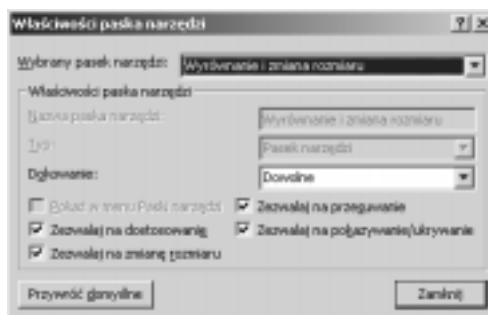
Właściwości paska narzędzi

?

X

Wybrany pasek narzędzi: Wyrównanie i zmiana rozmiaru

Właściwości paska narzędzi

Nazwa paska narzędzi: Wyrównanie i zmiana rozmiaru

Typ: Pasek narzędzi

Dokowanie: Dowolne

Pokaż w menu Paski narzędzi

Zezwalaj na przeciąganie

Zezwalaj na dostosowanie

Zezwalaj na pokazywanie/ukrywanie

Zezwalaj na zmianę rozmiaru

Przywróć domyślne

Zamknij